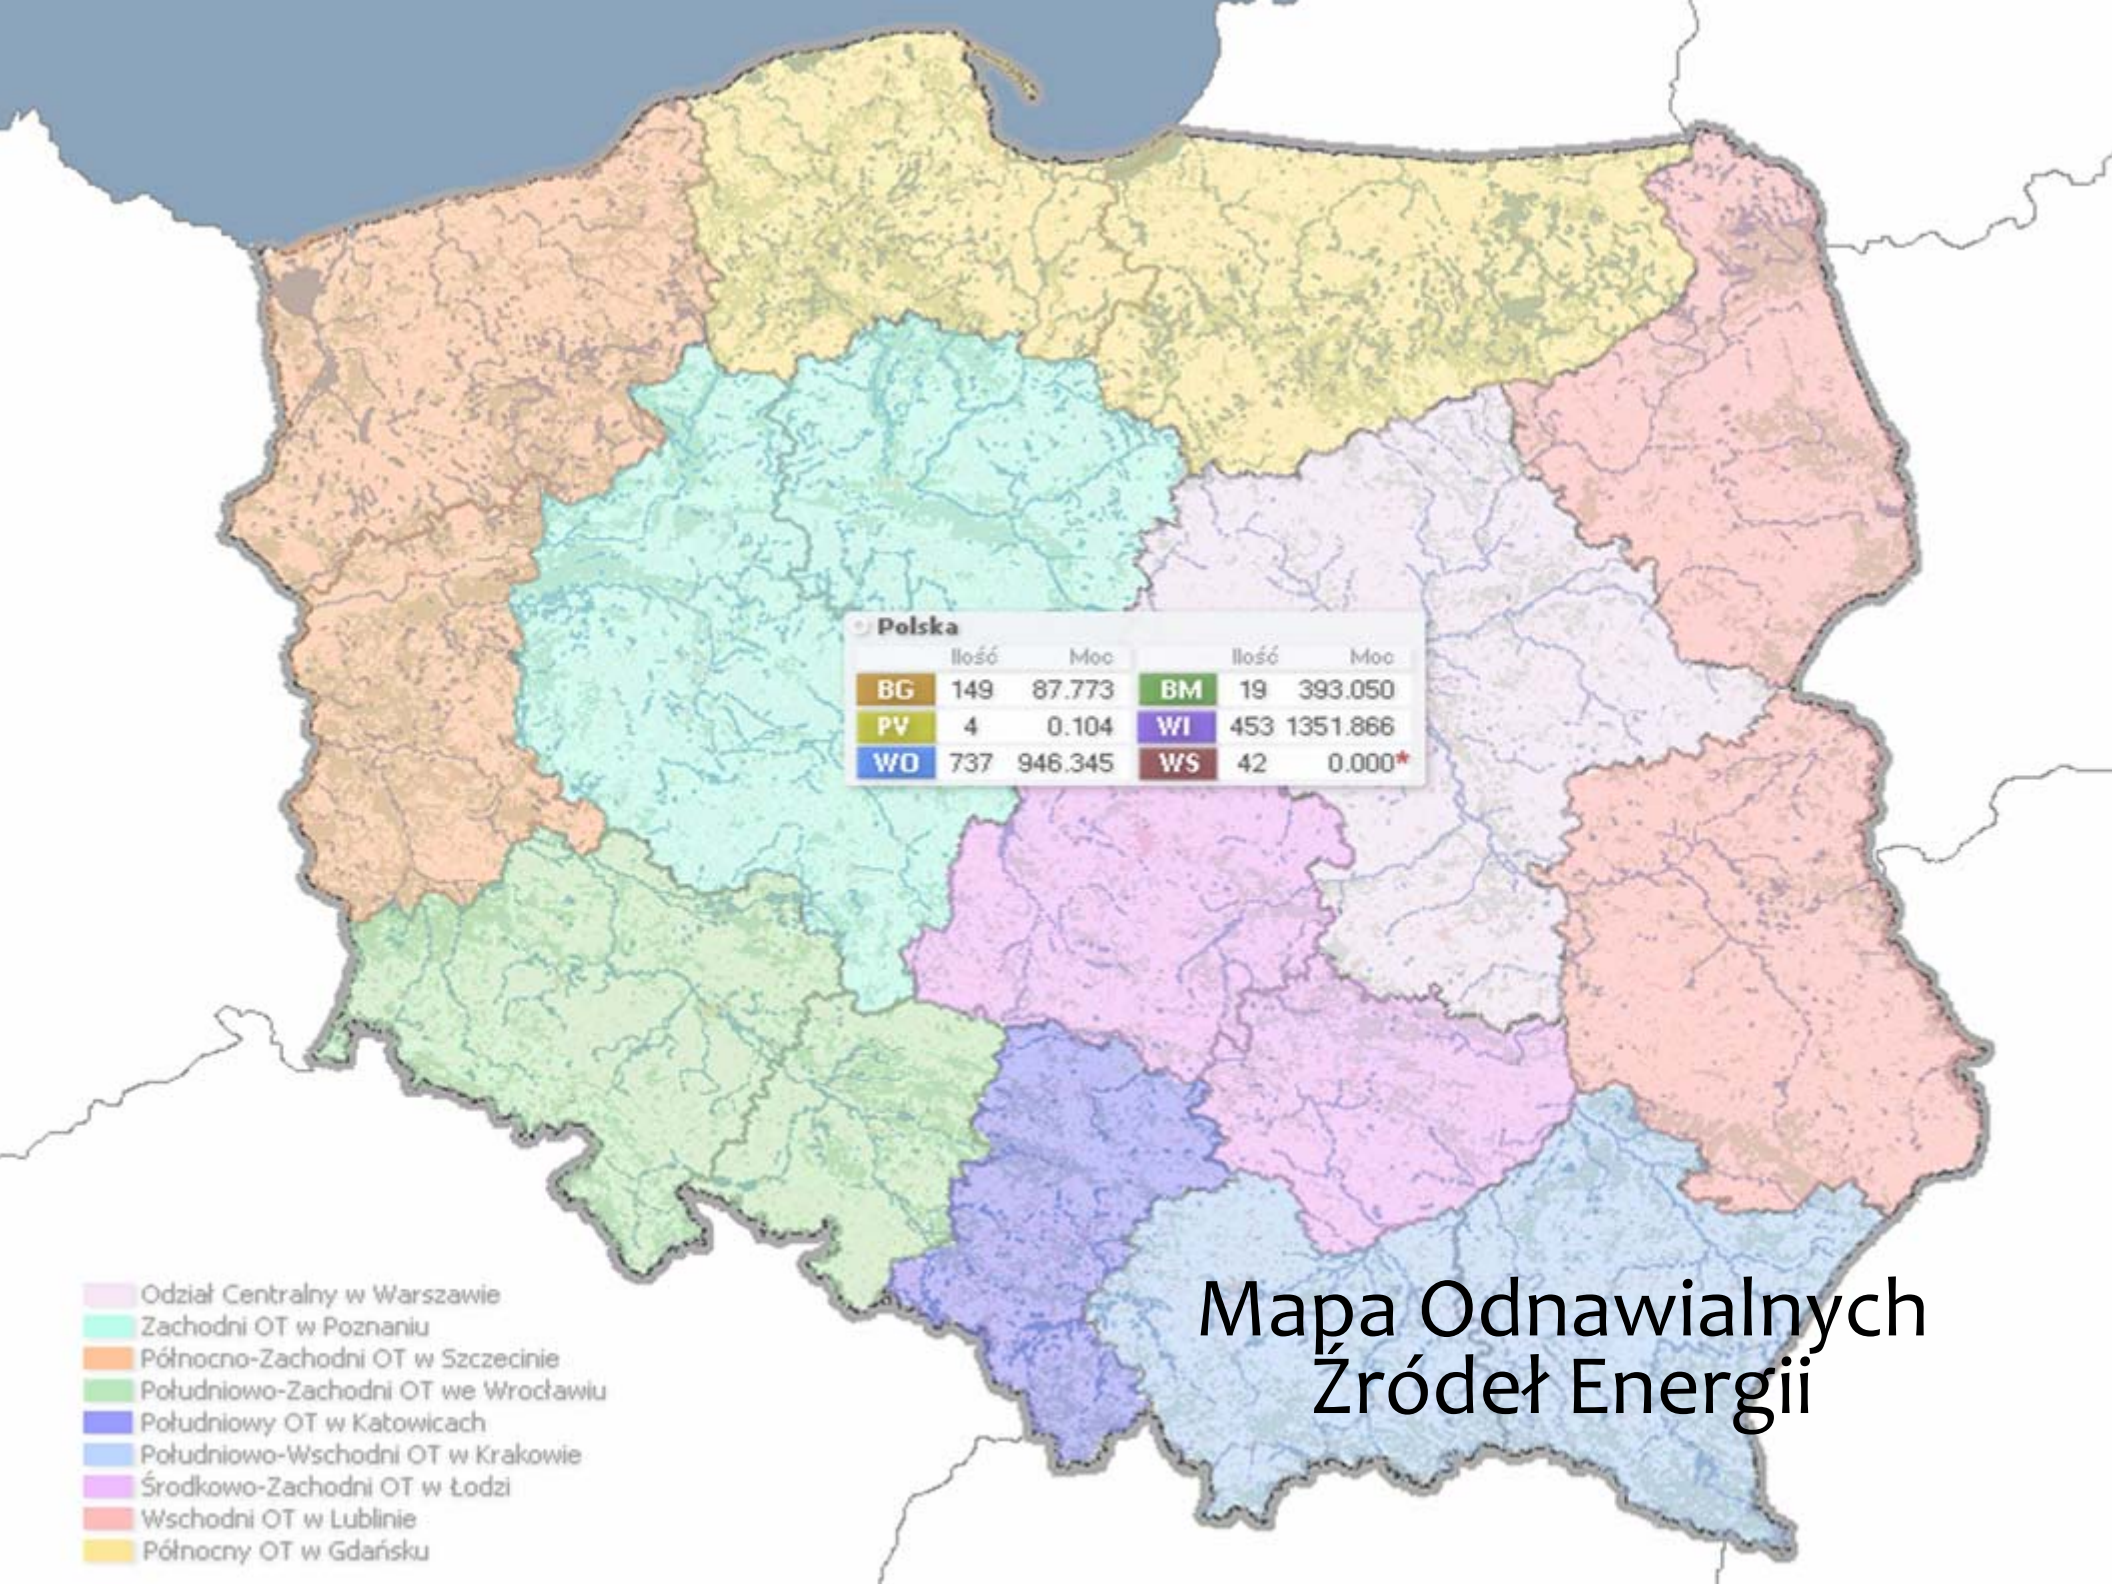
Polska

| | Ilość | Moc | | Ilość | Moc |
|---|---|---|---|---|---|
| BG | 149 | 87.773 | BM | 19 | 393.050 |
| PV | 4 | 0.104 | WI | 453 | 1351.866 |
| WO | 737 | 946.345 | WS | 42 | 0.000* |

Odział Centralny w Warszawie
Zachodni OT w Poznaniu
Północno-Zachodni OT w Szczecinie
Południowo-Zachodni OT we Wrocławiu
Południowy OT w Katowicach
Południowo-Wschodni OT w Krakowie
Środkowo-Zachodni OT w Łodzi
Wschodni OT w Lublinie
Północny OT w Gdańsku

Mapa Odnawialnych Źródeł Energii